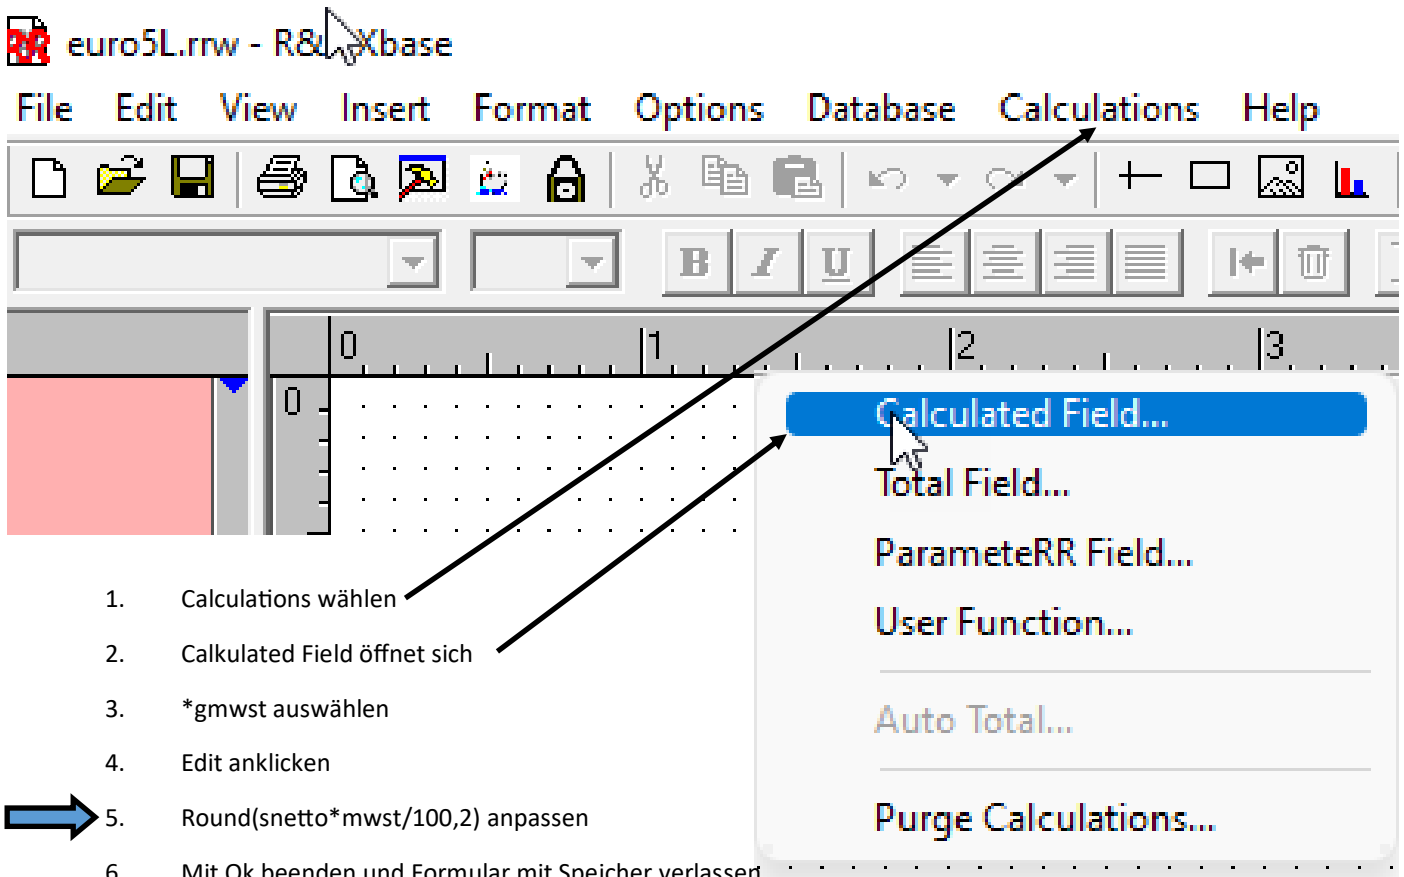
euro5L.rrw - R&R Xbase

File Edit View Insert Format Options Database Calculations Help

B I U

0 1 2 3

0

Calculated Field...
Total Field...
ParameteRR Field...
User Function...
Auto Total...
Purge Calculations...

1. Calculations wählen
2. Calkulated Field öffnet sich
3. *gmwst auswählen
4. Edit anklicken
5. Round(snetto*mwst/100,2) anpassen
6. Mit Ok beenden und Formular mit Speicher verlassen